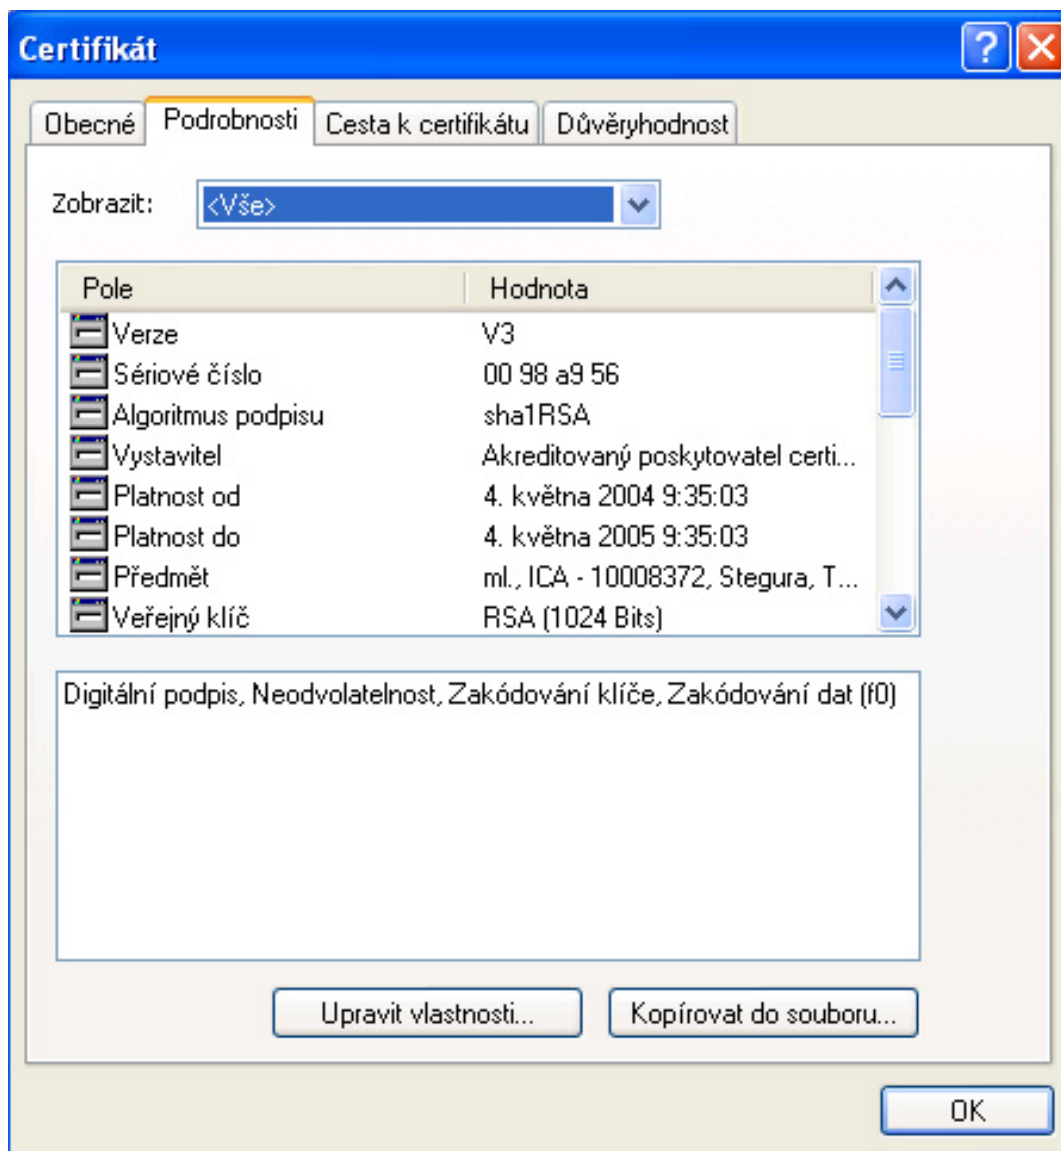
Certifikát

Obecné | Podrobnosti | Cesta k certifikátu | Důvěryhodnost

Zobrazit: <Vše>

| Pole | Hodnota |
|---|---|
| Verze | V3 |
| Sériové číslo | 00 98 a9 56 |
| Algoritmus podpisu | sha1RSA |
| Vystavitel | Akreditovaný poskytovatel certi... |
| Platnost od | 4. května 2004 9:35:03 |
| Platnost do | 4. května 2005 9:35:03 |
| Předmět | ml., ICA - 10008372, Stegura, T... |
| Veřejný klíč | RSA (1024 Bits) |

Digitální podpis, Neodvolatelnost, Zakódování klíče, Zakódování dat (f0)

Upravit vlastnosti...
Kopírovat do souboru...

OK